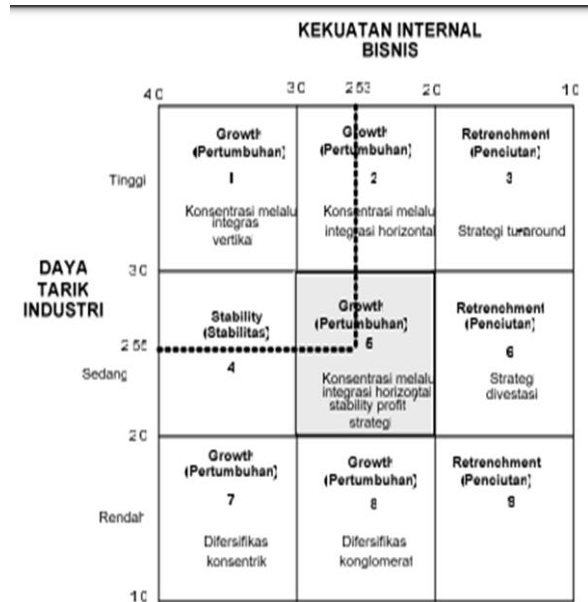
KEKUATAN INTERNAL BISNIS

4.0 3.0 2.53 2.0 1.0

DAYA TARIK INDUSTRI

Tinggi

Growth (Pertumbuhan)
1
Konsentrasi melalui integrasi vertikal

Growth (Pertumbuhan)
2
Konsentrasi melalui integrasi horizontal

Retrenchment (Penciutan)
3
Strategi turnaround

3.0

Stability (Stabilitas)
4

Growth (Pertumbuhan)
5
Konsentrasi melalui integrasi horizontal stability profit strategi

Retrenchment (Penciutan)
6
Strategi divestasi

2.55

Sedang

2.0

Growth (Pertumbuhan)
7
Diversifikasi konsentrik

Growth (Pertumbuhan)
8
Diversifikasi konglomerat

Retrenchment (Penciutan)
9

Rendah

1.0